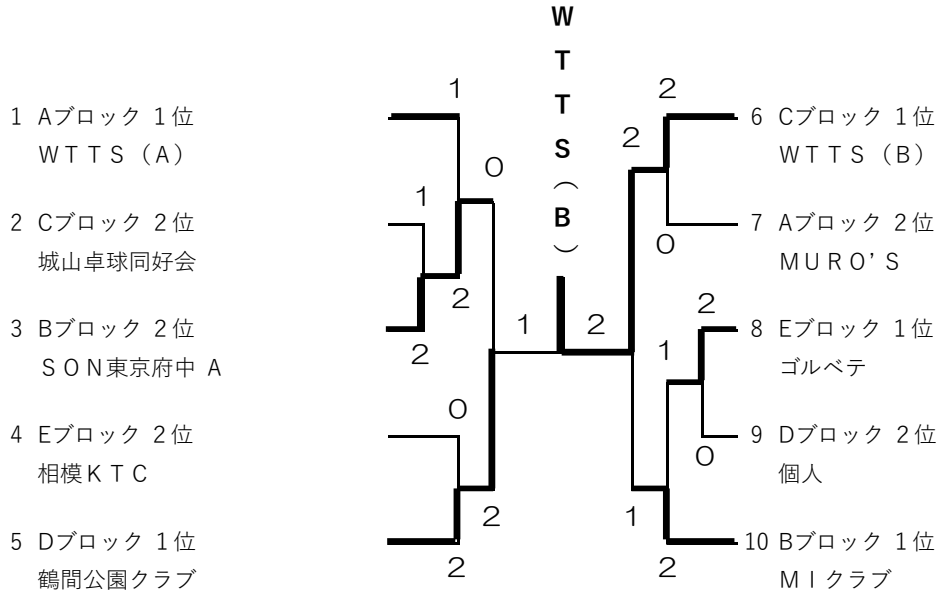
W
T
T
S
（
B
）

1 Aブロック 1位
WTTS（A）

2 Cブロック 2位
城山卓球同好会

3 Bブロック 2位
SON東京府中 A

4 Eブロック 2位
相模KTC

5 Dブロック 1位
鶴間公園クラブ

1
0
1
2
2
1
0
2
2

2
2
0
2
2
1
0
1
2

6 Cブロック 1位
WTTS（B）

7 Aブロック 2位
MURO'S

8 Eブロック 1位
ゴルベテ

9 Dブロック 2位
個人

10 Bブロック 1位
MIクラブ